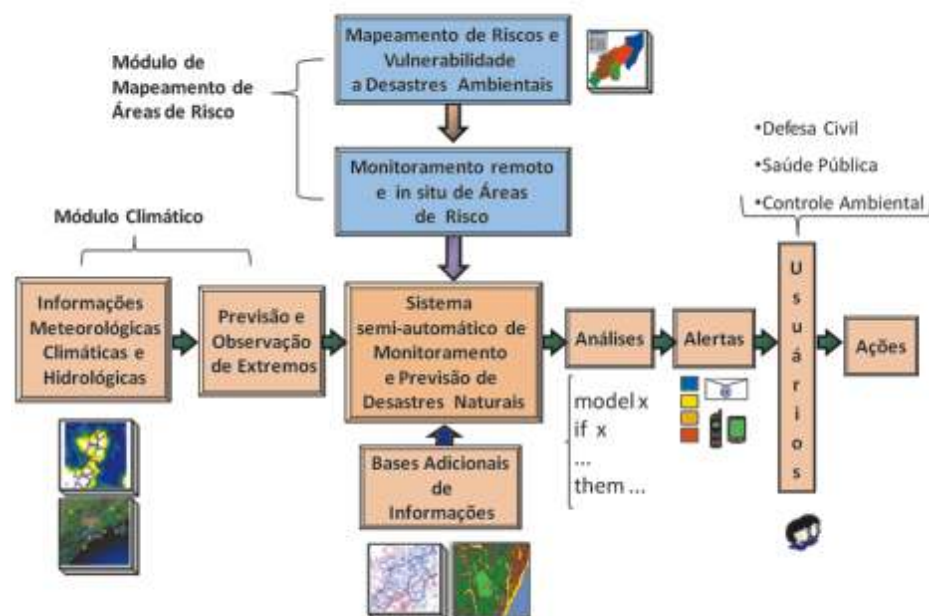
Mapeamento de Riscos e Vulnerabilidade a Desastres Ambientais

Módulo de Mapeamento de Áreas de Risco

Monitoramento remoto e in situ de Áreas de Risco

•Defesa Civil
•Saúde Pública
•Controle Ambiental

Módulo Climático

Informações Meteorológicas Climáticas e Hidrológicas

Previsão e Observação de Extremos

Sistema semi-automático de Monitoramento e Previsão de Desastres Naturais

Análises

Alertas

U s u á r i o s

Ações

model x
if x
...
them ...

Bases Adicionais de Informações